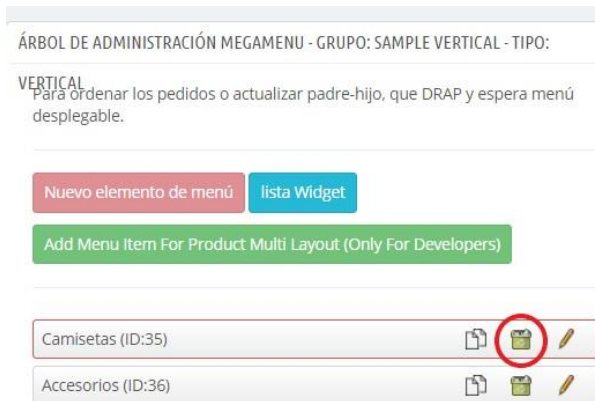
ÁRBOL DE ADMINISTRACIÓN MEGAMENU - GRUPO: SAMPLE VERTICAL - TIPO: VERTICAL

Para ordenar los pedidos o actualizar padre-hijo, que DRAP y espera menú desplegable.

Nuevo elemento de menú

lista Widget

Add Menu Item For Product Multi Layout (Only For Developers)

Camisetas (ID:35)

Accesorios (ID:36)